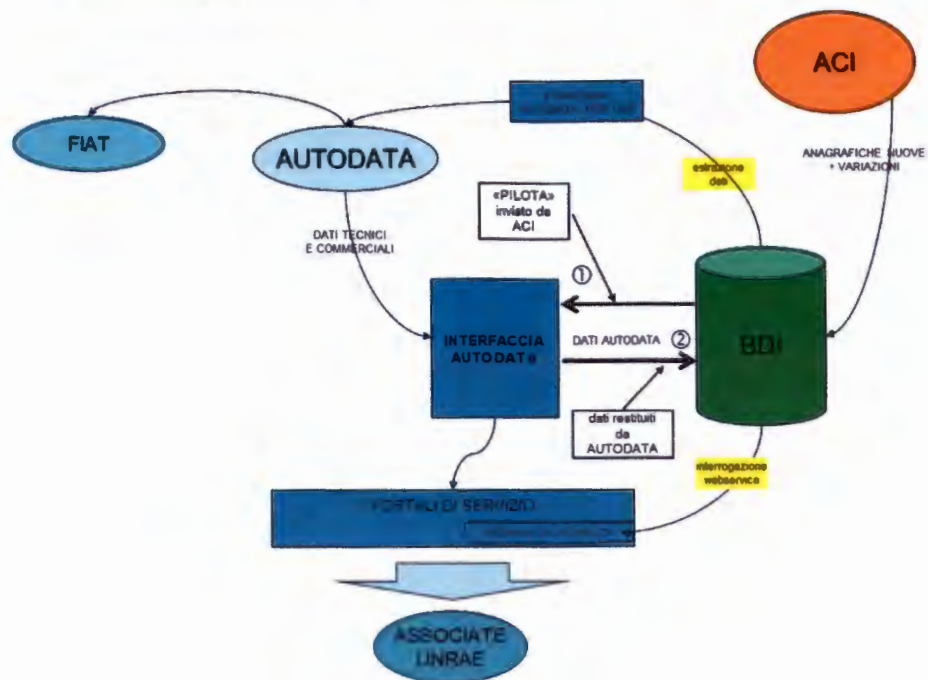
ACI

FIAT

AUTODATA

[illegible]

estrazione dati

ANAGRAFICHE NUOVE + VARIAZIONI

«PILOTA» inviato da ACI

DATI TECNICI E COMMERCIALI

①

INTERFACCIA AUTODATA

DATI AUTODATA ②

BDI

dati restituiti da AUTODATA

interrogazione webservice

PORTALI DI SERVIZIO

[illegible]

ASSOCIATE UNRAE